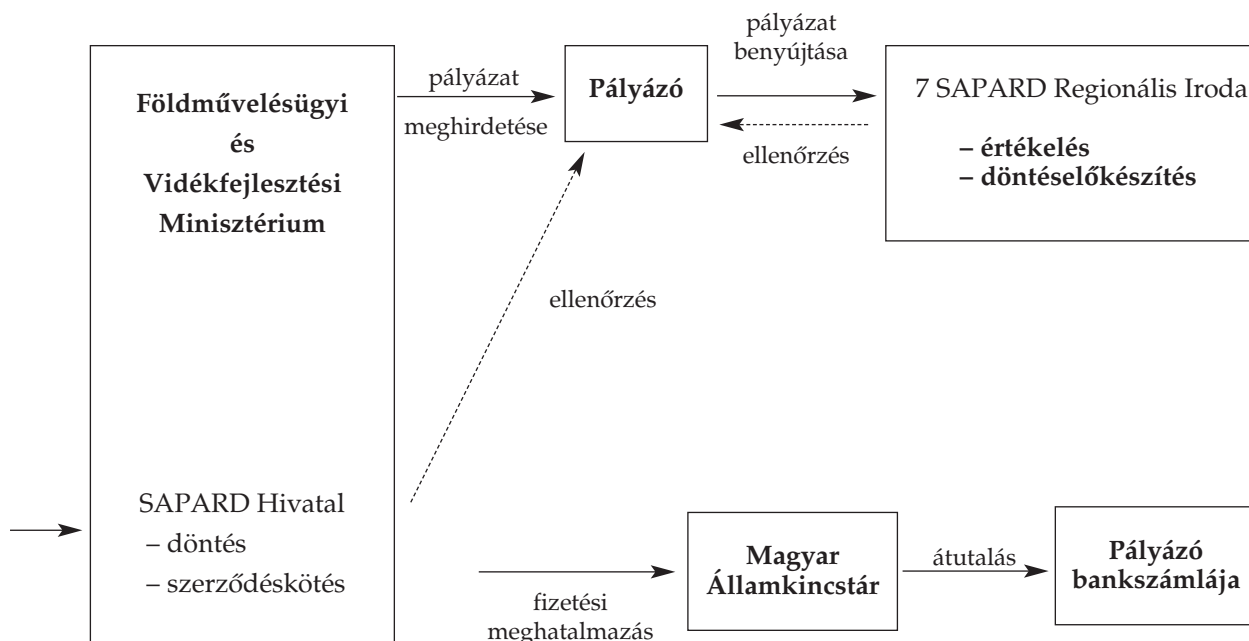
Földművelésügyi
és
Vidékfejlesztési
Minisztérium

pályázat
meghirdetése

Pályázó

pályázat
benyújtása

ellenőrzés

7 SAPARD Regionális Iroda
– értékelés
– döntéselőkészítés

ellenőrzés

SAPARD Hivatal
– döntés
– szerződéskötés

fizetési
meghatalmazás

Magyar
Államkincstár

átutalás

Pályázó
bankszámlája